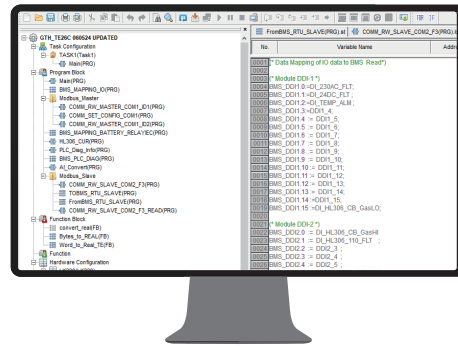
GTH_TE26C 060524 UPDATED
Task Configuration
TASK1(Task1)
Main(PRG)
Program Block
Main(PRG)
BMS_MAPPING_IO(PRG)
Modbus_Master
COMM_RW_MASTER_COM1_ID1(PRG)
COMM_SET_CONFIG_COM1(PRG)
COMM_RW_MASTER_COM1_ID2(PRG)
BMS_MAPPING_BATTERY_RELAYIEC(PRG)
HL306_CUR(PRG)
PLC_Diag_Info(PRG)
BMS_PLC_DIAG(PRG)
AI_Convert(PRG)
Modbus_Slave
COMM_RW_SLAVE_COM2_F3(PRG)
TOBMS_RTU_SLAVE(PRG)
FromBMS_RTU_SLAVE(PRG)
COMM_RW_SLAVE_COM2_F3_READ(PRG)
Function Block
convert_real(FB)
Bytes_to_REAL(FB)
Word_to_REAL(FB)
Function
Hardware Configuration

FromBMS_RTU_SLAVE(PRG).st
COMM_RW_SLAVE_COM2_F3(PRG).st

| No. | Variable Name | Addr |
|---|---|---|

0001 (* Data Mapping of IO data to BMS Read*)
0002
0003 (* Module DDI-1 *)
0004 BMS_DDI1.0:=DI_230AC_FLT;
0005 BMS_DDI1.1:=DI_24DC_FLT ;
0006 BMS_DDI1.2:=DI_TEMP_ALM ;
0007 BMS_DDI1.3:=DDI1_4;
0008 BMS_DDI1.4 := DDI1_5;
0009 BMS_DDI1.5 := DDI1_6;
0010 BMS_DDI1.6 := DDI1_7;
0011 BMS_DDI1.7 := DDI1_8;
0012 BMS_DDI1.8 := DDI1_9;
0013 BMS_DDI1.9 := DDI1_10;
0014 BMS_DDI1.10 := DDI1_11;
0015 BMS_DDI1.11 := DDI1_12;
0016 BMS_DDI1.12 := DDI1_13;
0017 BMS_DDI1.13 := DDI1_14;
0018 BMS_DDI1.14 :=DDI1_15;
0019 BMS_DDI1.15 := DI_HL306_CB_GasLO;
0020
0021 (* Module DDI-2 *)
0022 BMS_DDI2.0 := DI_HL306_CB_GasHI
0023 BMS_DDI2.1 := DI_HL306_110_FLT ;
0024 BMS_DDI2.2 := DDI2_3 ;
0025 BMS_DDI2.3 := DDI2_4 ;
0026 BMS_DDI2.4 := DDI2_5 ;